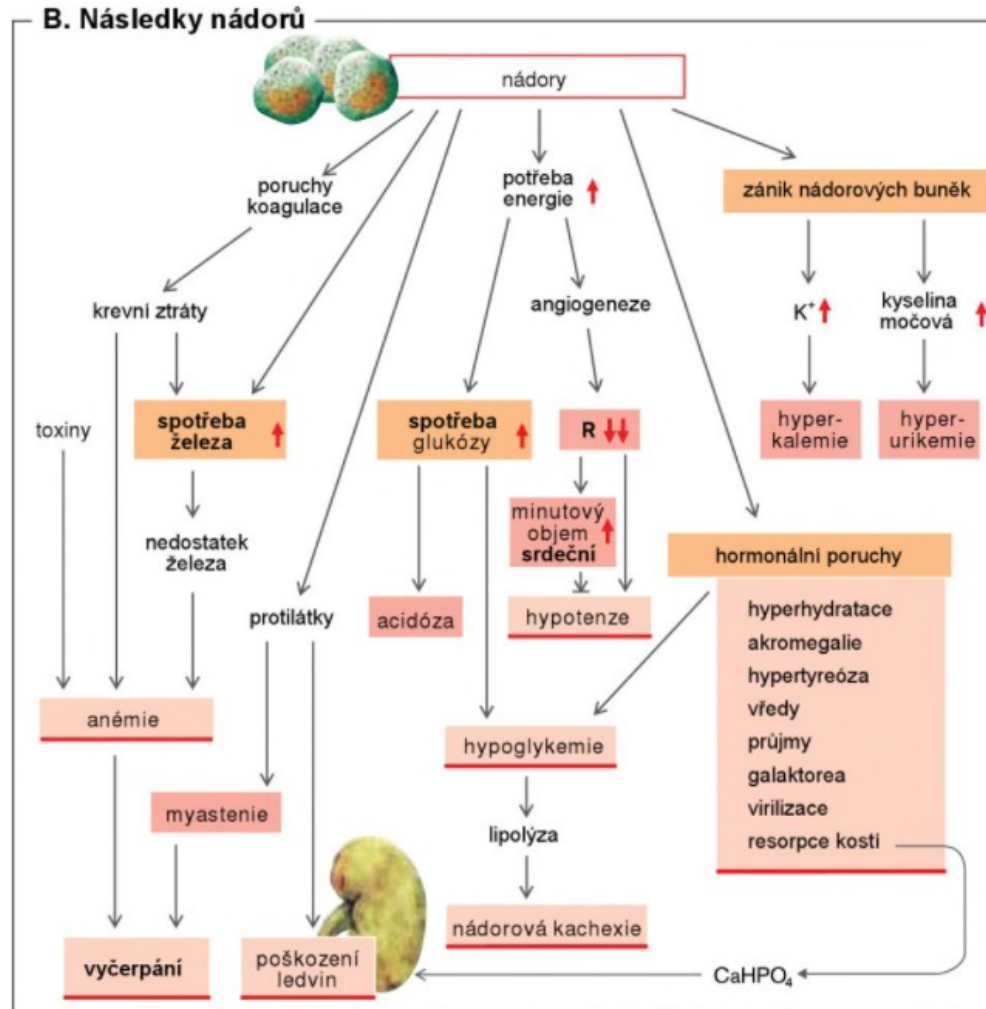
B. Následky nádorů

nádory

poruchy koagulace

potřeba energie ↑

zánik nádorových buněk

krevní ztráty

angiogeneze

$K^+$ ↑

kyselina močová ↑

toxiny

spotřeba železa ↑

spotřeba glukózy ↑

R ↓↓

hyperkalemie

hyperurikemie

nedostatek železa

minutový objem srdeční ↑

hormonální poruchy

protilátky

acidóza

hypotenze

hyperhydratace
akromegalie
hypertyreóza
vředy
průjmy
galaktorea
virilizace
resorpce kostí

anémie

hypoglykemie

myastenie

lipolýza

nádorová kachexie

vyčerpání

poškození ledvin

$CaHPO_4$